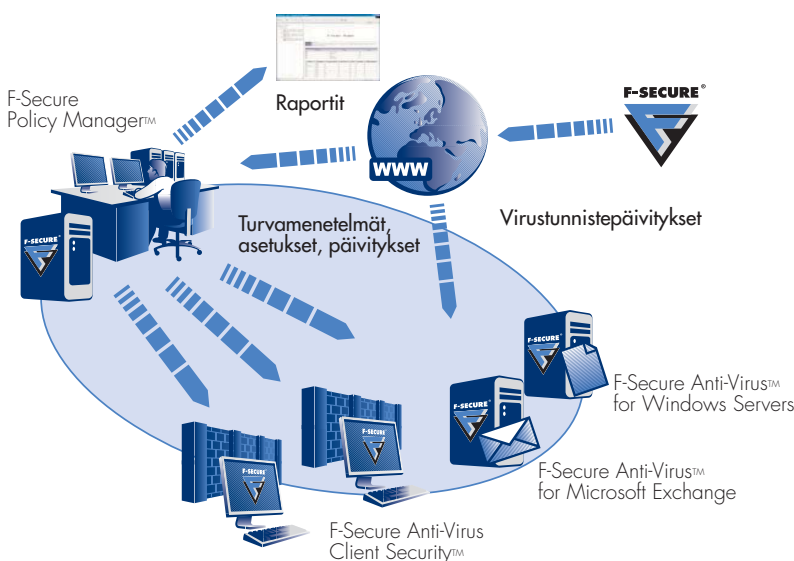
F-Secure
Policy Manager™

Raportit

F-SECURE®

WWW

Virustunnistepäivitykset

Turvamenetelmät, asetukset, päivitykset

F-SECURE

F-SECURE

F-Secure Anti-Virus™
for Windows Servers

F-SECURE

F-Secure Anti-Virus™
for Microsoft Exchange

F-SECURE

F-SECURE

F-Secure Anti-Virus
Client Security™